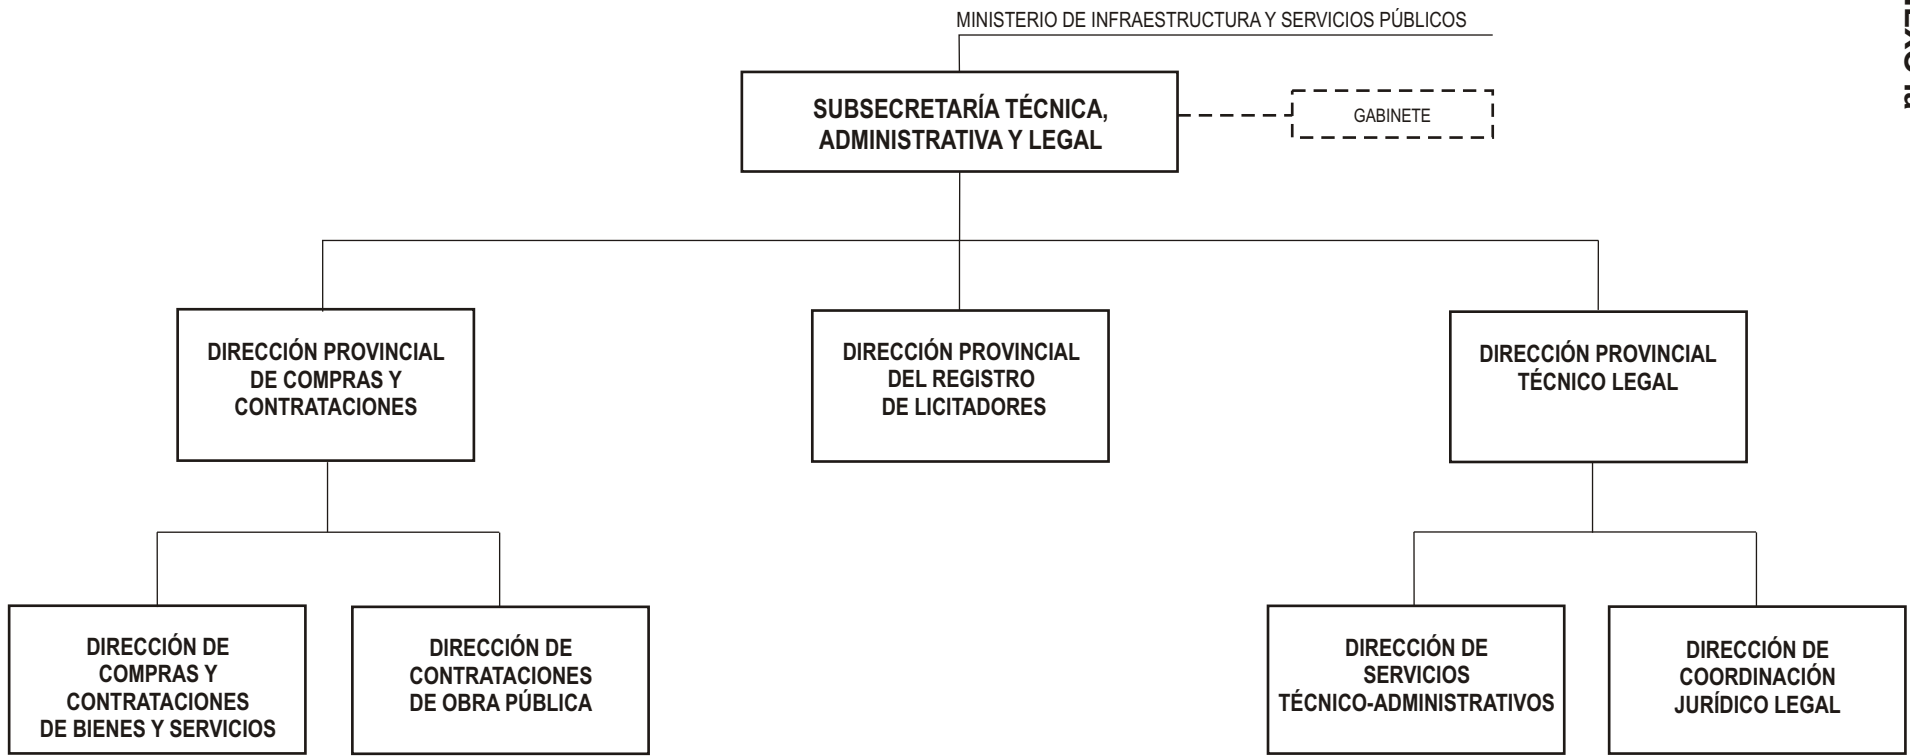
MINISTERIO DE INFRAESTRUCTURA Y SERVICIOS PÚBLICOS

SUBSECRETARÍA TÉCNICA, ADMINISTRATIVA Y LEGAL

GABINETE

DIRECCIÓN PROVINCIAL DE COMPRAS Y CONTRATACIONES

DIRECCIÓN PROVINCIAL DEL REGISTRO DE LICITADORES

DIRECCIÓN PROVINCIAL TÉCNICO LEGAL

DIRECCIÓN DE COMPRAS Y CONTRATACIONES DE BIENES Y SERVICIOS

DIRECCIÓN DE CONTRATACIONES DE OBRA PÚBLICA

DIRECCIÓN DE SERVICIOS TÉCNICO-ADMINISTRATIVOS

DIRECCIÓN DE COORDINACIÓN JURÍDICO LEGAL

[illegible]